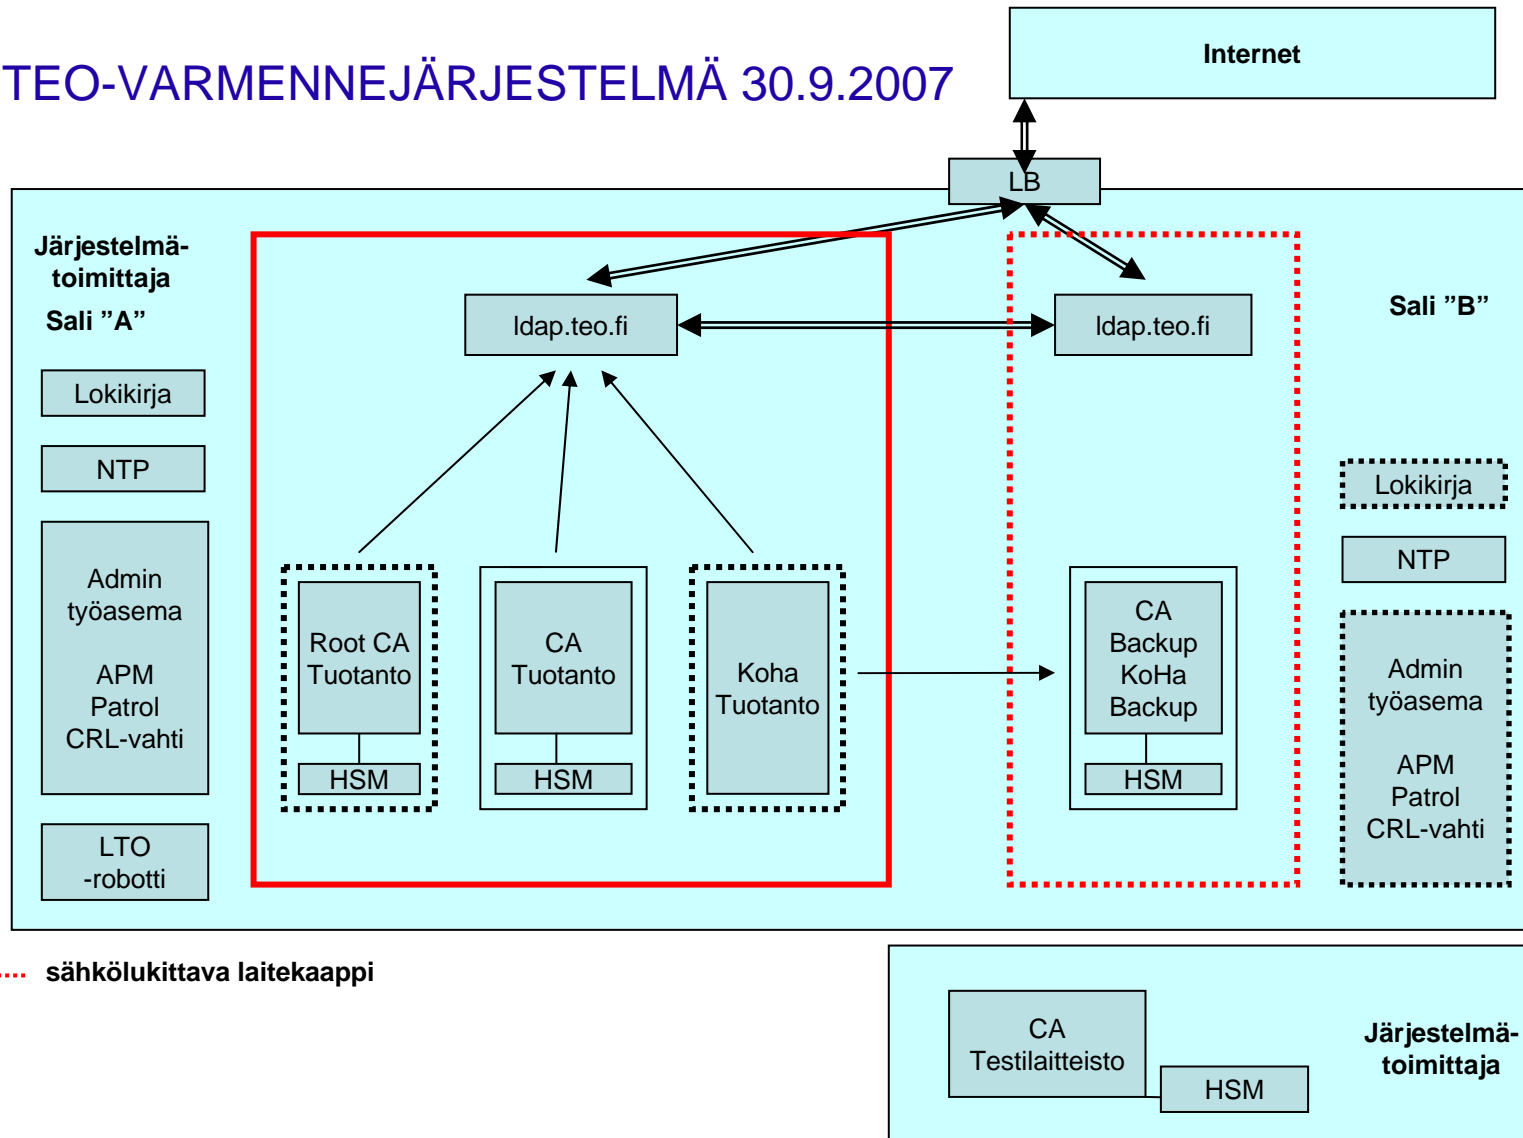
TEO-VARMENNEJÄRJESTELMÄ 30.9.2007

Internet

LB

Järjestelmätoimittaja
Sali ”A”

Lokikirja

NTP

Admin työasema

APM
Patrol
CRL-vahti

LTO -robotti

ldap.teo.fi

ldap.teo.fi

Sali ”B”

Root CA Tuotanto

HSM

CA Tuotanto

HSM

Koha Tuotanto

CA Backup KoHa Backup

HSM

Lokikirja

NTP

Admin työasema

APM
Patrol
CRL-vahti

sähkölukittava laitekaappi

CA Testilaitteisto

HSM

Järjestelmätoimittaja